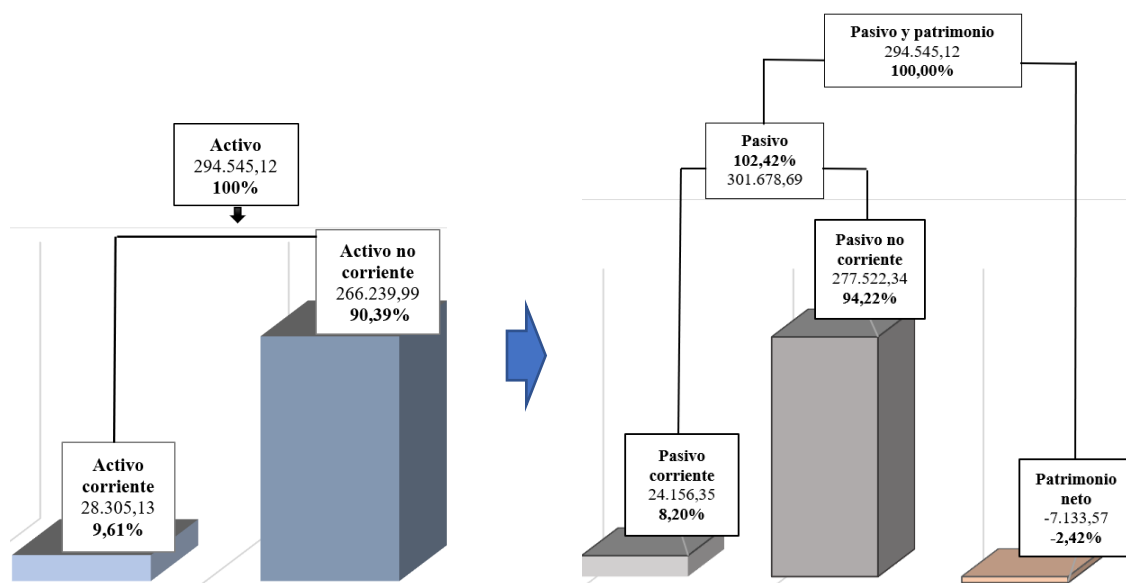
Activo
294.545,12
**100%**

Activo no corriente
266.239,99
**90,39%**

Activo corriente
28.305,13
**9,61%**

Pasivo y patrimonio
294.545,12
**100,00%**

Pasivo
**102,42%**
301.678,69

Pasivo no corriente
277.522,34
**94,22%**

Pasivo corriente
24.156,35
**8,20%**

Patrimonio neto
-7.133,57
**-2,42%**